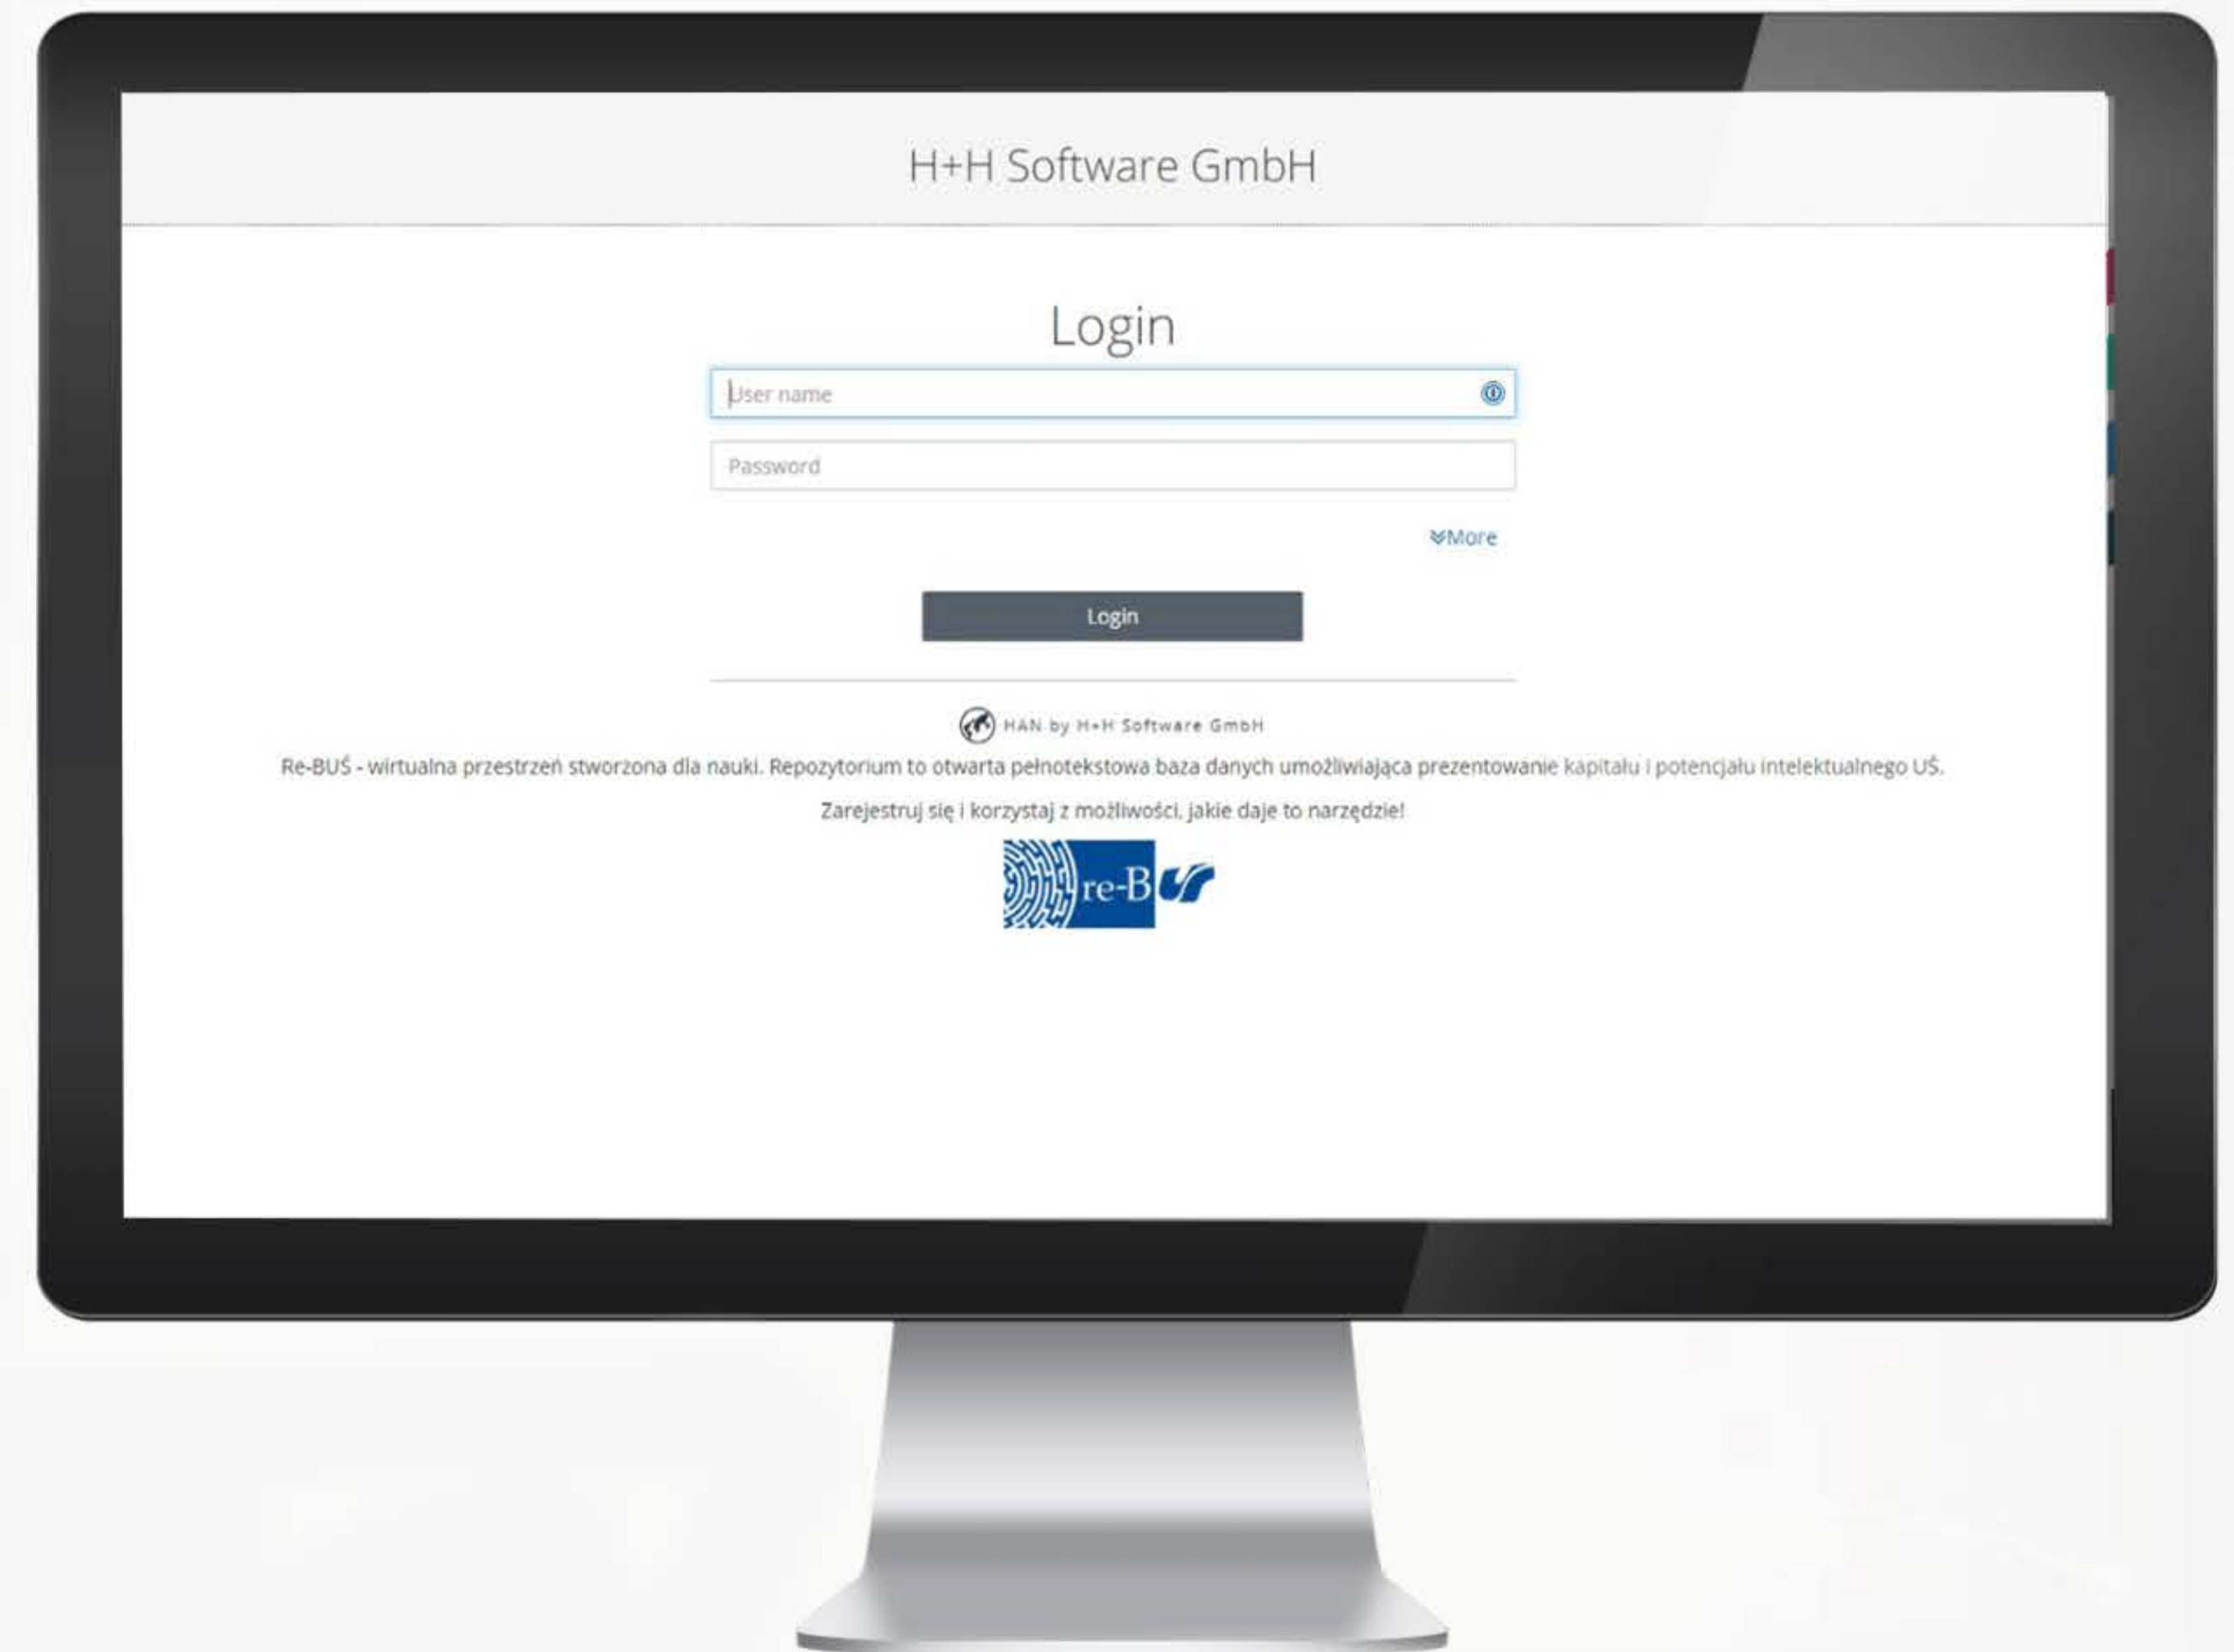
H+H Software GmbH

Login

User name

Password

More

Login

HAN by H+H Software GmbH

Re-BUŚ - wirtualna przestrzeń stworzona dla nauki. Repozytorium to otwarta pełnotekstowa baza danych umożliwiająca prezentowanie kapitału i potencjału intelektualnego UŚ.

Zarejestruj się i korzystaj z możliwości, jakie daje to narzędzie!

re-BUS